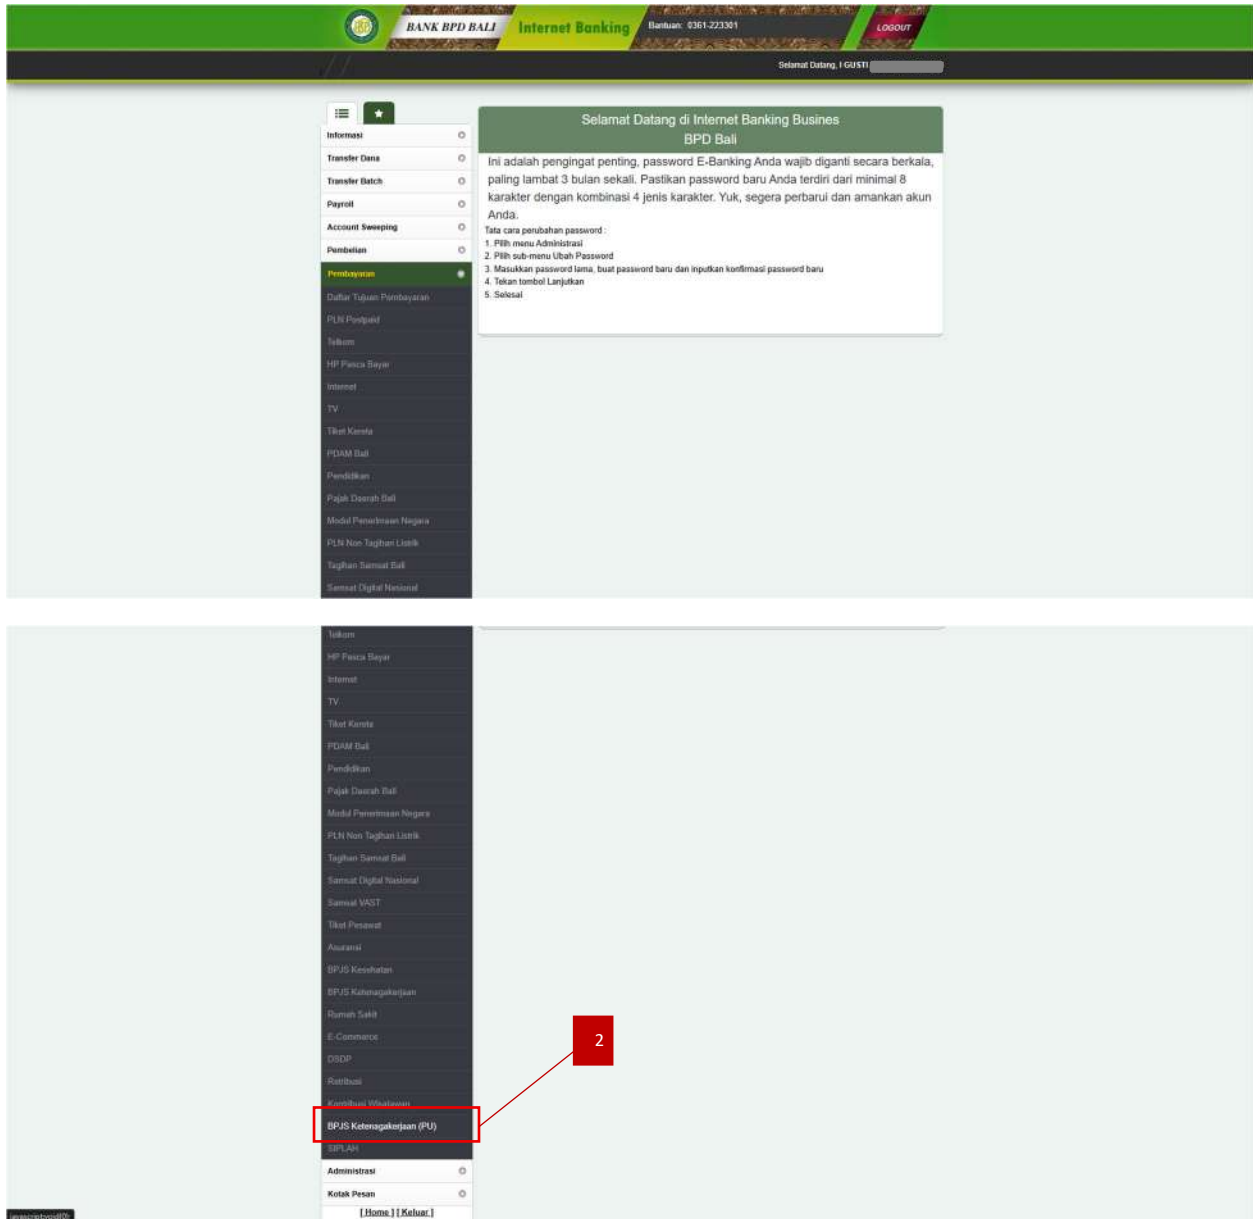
BANK BPD BALI Internet Banking Bantuan: 0361-223301 LOGOUT

Selamat Datang, I GUSTI

Informasi
Transfer Dana
Transfer Batch
Payroll
Account Sweeping
Pembelian
Pembayaran
Daftar Tujuan Pembayaran
PLN Postpaid
Telkom
HP Pasca Bayar
Internet
TV
Tiket Kereta
PDAM Bali
Pendidikan
Pajak Daerah Bali
Modul Penerimaan Negara
PLN Non Tagihan Listrik
Tagihan Samsat Bali
Samsat Digital Nasional

Selamat Datang di Internet Banking Busines BPD Bali

Ini adalah pengingat penting, password E-Banking Anda wajib diganti secara berkala, paling lambat 3 bulan sekali. Pastikan password baru Anda terdiri dari minimal 8 karakter dengan kombinasi 4 jenis karakter. Yuk, segera perbarui dan amankan akun Anda.

Tata cara perubahan password :
1. Pilih menu Administrasi
2. Pilih sub-menu Ubah Password
3. Masukkan password lama, buat password baru dan inputkan konfirmasi password baru
4. Tekan tombol Lanjutkan
5. Selesai

Telkom
HP Pasca Bayar
Internet
TV
Tiket Kereta
PDAM Bali
Pendidikan
Pajak Daerah Bali
Modul Penerimaan Negara
PLN Non Tagihan Listrik
Tagihan Samsat Bali
Samsat Digital Nasional
Samsat VAST
Tiket Pesawat
Asuransi
BPJS Kesehatan
BPJS Ketenagakerjaan
Rumah Sakit
E-Commerce
DSDP
Retribusi
Kontribusi Wisatawan
BPJS Ketenagakerjaan (PU)
SIPLAH
Administrasi
Kotak Pesan
[ Home ] [ Keluar ]

2

javascript:void(0);